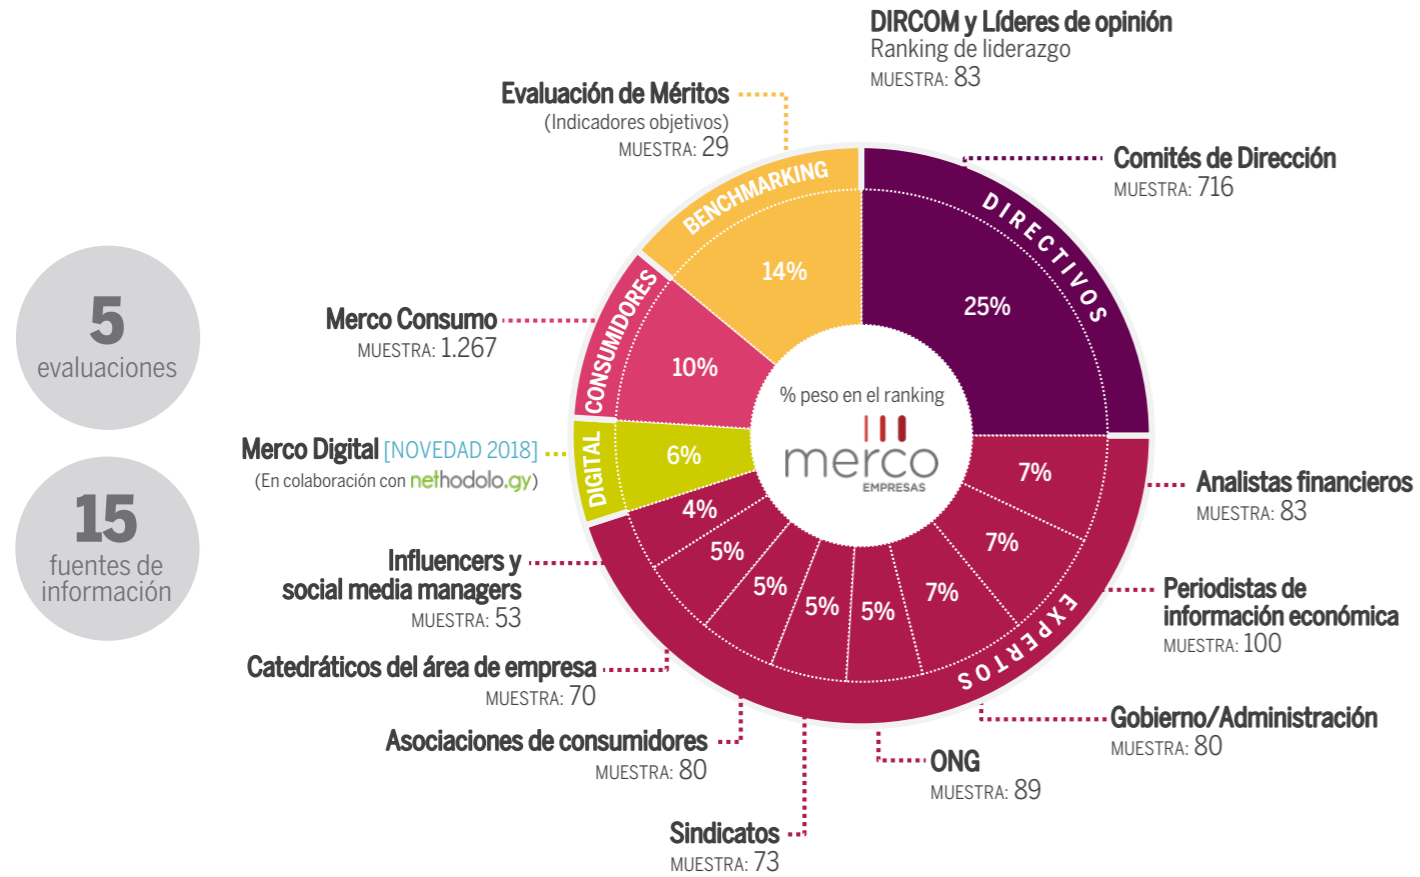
DIRCOM y Líderes de opinión
Ranking de liderazgo
MUESTRA: 83

Evaluación de Méritos
(Indicadores objetivos)
MUESTRA: 29

Comités de Dirección
MUESTRA: 716

5
evaluaciones

15
fuentes de información

Merco Consumo
MUESTRA: 1.267

Merco Digital [NOVEDAD 2018]
(En colaboración con nethodolo.gy)

Influencers y social media managers
MUESTRA: 53

Catedráticos del área de empresa
MUESTRA: 70

Asociaciones de consumidores
MUESTRA: 80

Sindicatos
MUESTRA: 73

ONG
MUESTRA: 89

Gobierno/Administración
MUESTRA: 80

Periodistas de información económica
MUESTRA: 100

Analistas financieros
MUESTRA: 83

BENCHMARKING
14%
DIRECTIVOS
25%
CONSUMIDORES
10%
DIGITAL
6%
EXPERTOS
7%
7%
7%
5%
5%
5%
5%
4%

% peso en el ranking
merco
EMPRESAS